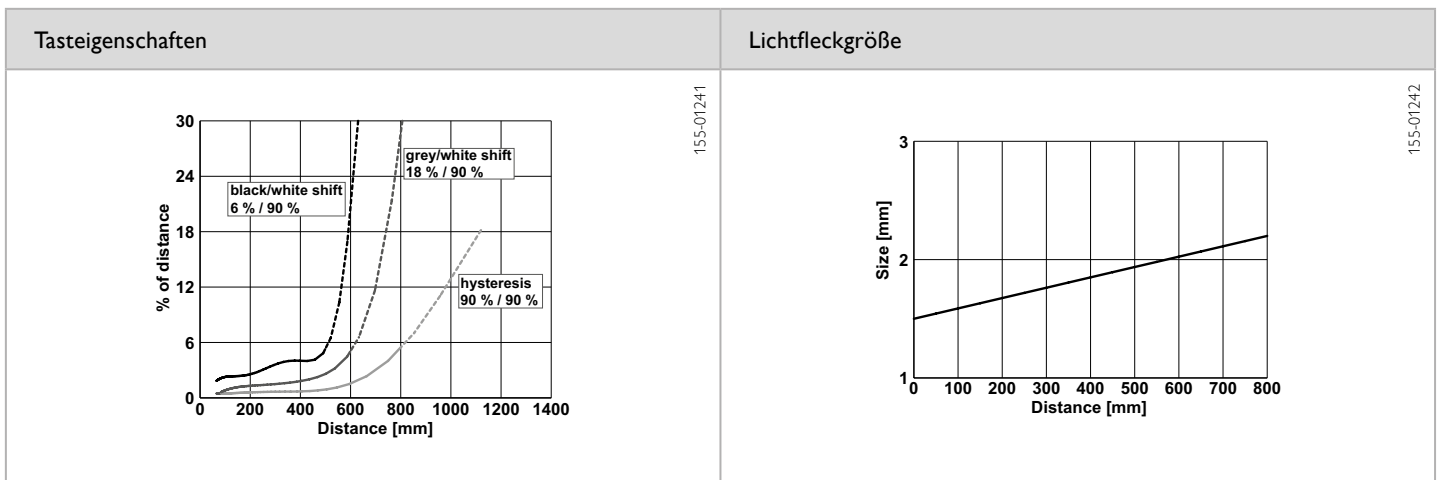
Tasteigenschaften

155-01241

30
24
18
12
6
0
% of distance

black/white shift
6 % / 90 %

grey/white shift
18 % / 90 %

hysteresis
90 % / 90 %

0 200 400 600 800 1000 1200 1400
Distance [mm]

Lichtfleckgröße

155-01242

3
2
1
Size [mm]

0 100 200 300 400 500 600 700 800
Distance [mm]